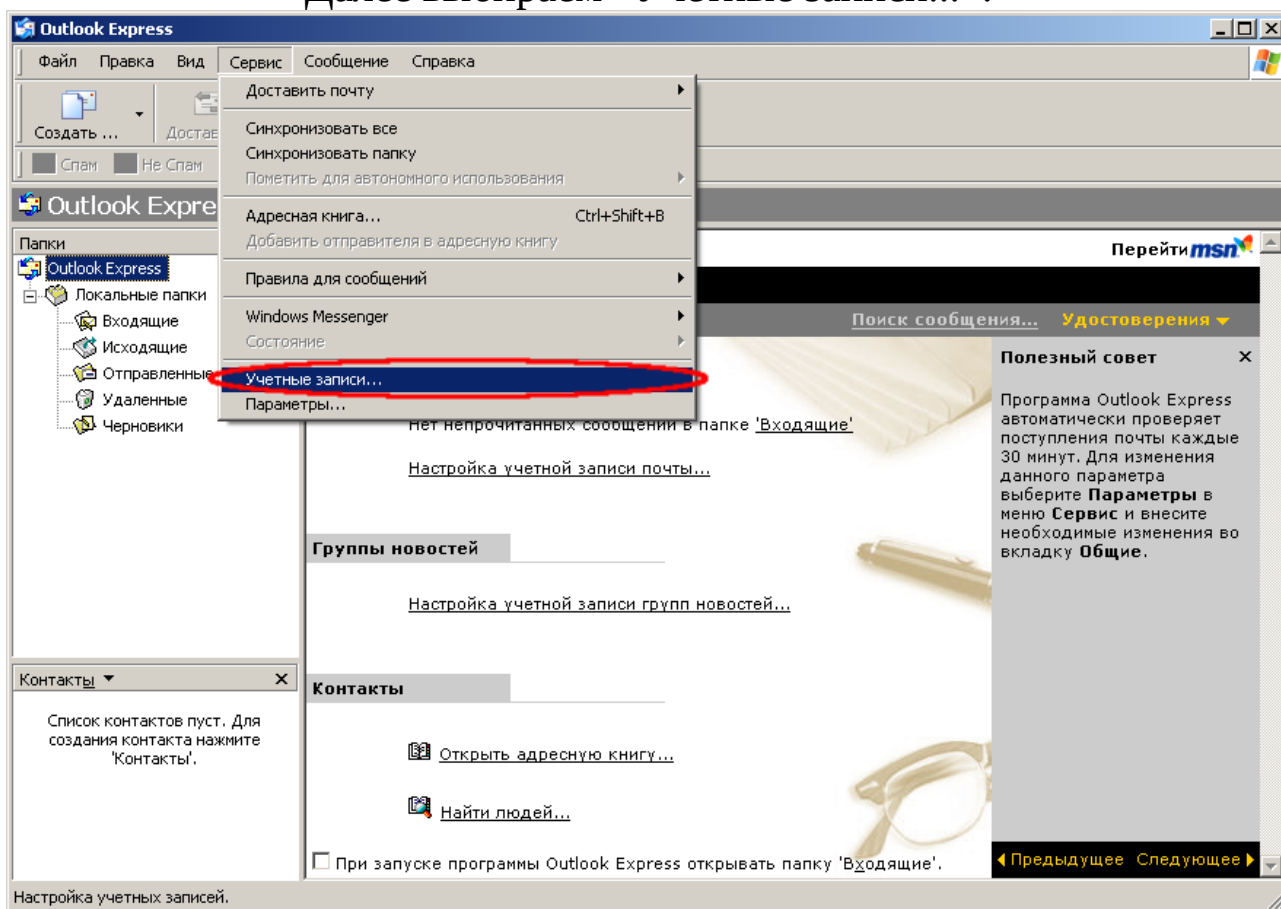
Outlook Express

Файл Правка Вид Сервис Сообщение Справка

Создать ... Достав

Спам Не Спам

Outlook Expre

Папки

Outlook Express
Локальные папки
Входящие
Исходящие
Отправленные
Удаленные
Черновики

Доставить почту

Синхронизовать все
Синхронизовать папку
Пометить для автономного использования

Адресная книга... Ctrl+Shift+B
Добавить отправителя в адресную книгу

Правила для сообщений

Windows Messenger
Состояние

Учетные записи...
Параметры...

Перейти msn

Поиск сообщения... Удостоверения

Нет непрочитанных сообщений в папке 'Входящие'

Настройка учетной записи почты...

Группы новостей

Настройка учетной записи групп новостей...

Контакты

Открыть адресную книгу...

Найти людей...

При запуске программы Outlook Express открывать папку 'Входящие'.

Полезный совет

Программа Outlook Express автоматически проверяет поступления почты каждые 30 минут. Для изменения данного параметра выберите **Параметры** в меню **Сервис** и внесите необходимые изменения во вкладку **Общие**.

Предыдущее Следующее

Контакты

Список контактов пуст. Для создания контакта нажмите 'Контакты'.

Настройка учетных записей.